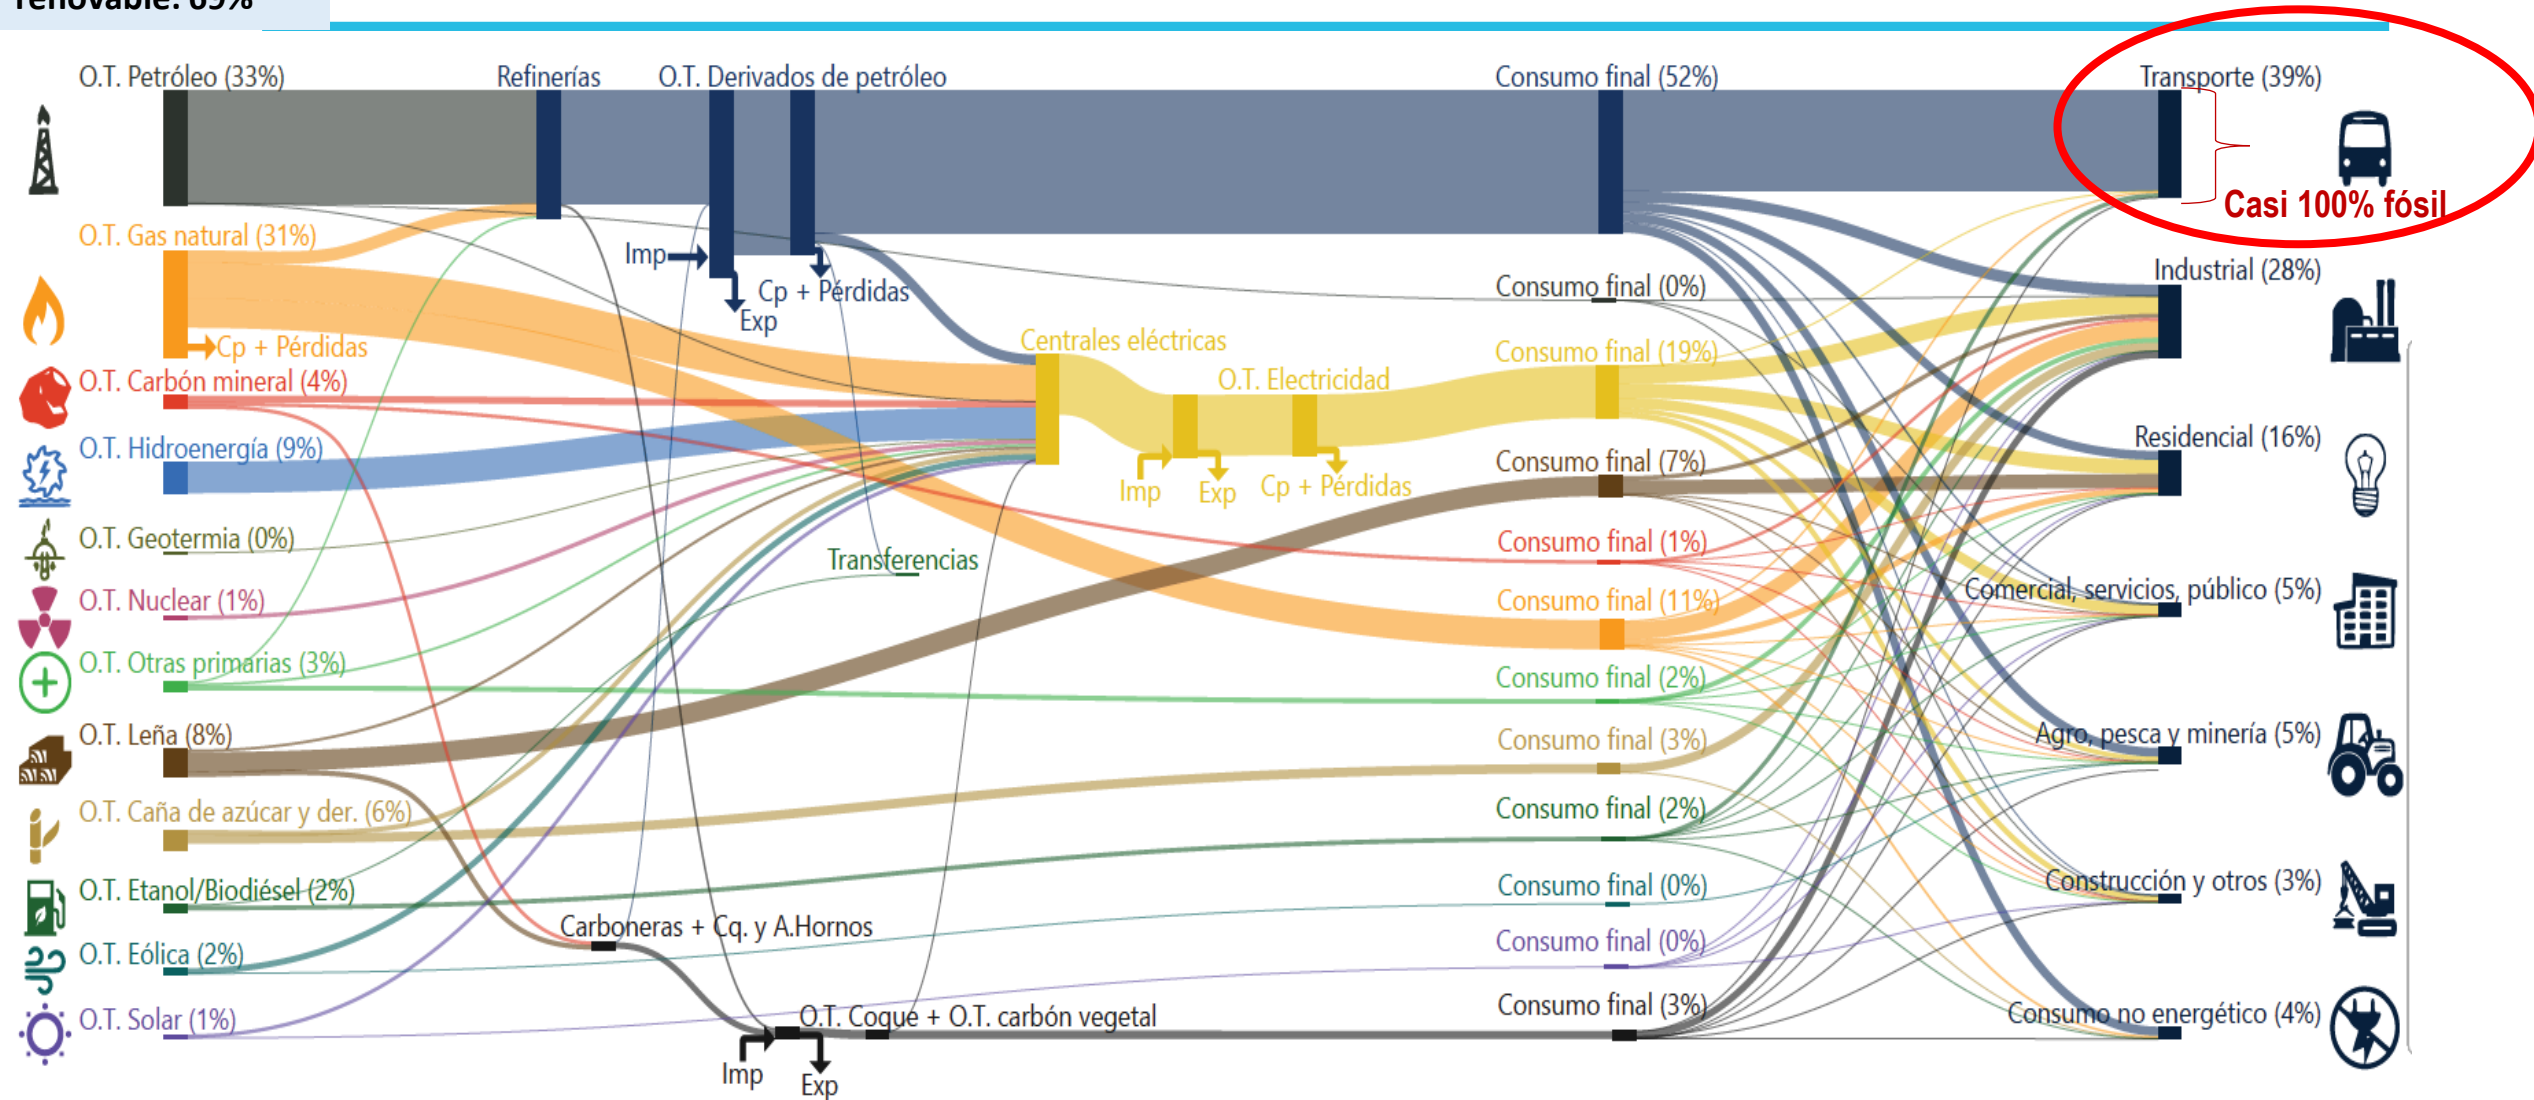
renovable: 69%

O.T. Petróleo (33%)
Refinerías
O.T. Derivados de petróleo
Consumo final (52%)
Transporte (39%)
Casi 100% fósil
O.T. Gas natural (31%)
Imp
Cp + Pérdidas
Exp
Consumo final (0%)
Industrial (28%)
Cp + Pérdidas
Centrales eléctricas
Consumo final (19%)
O.T. Carbón mineral (4%)
O.T. Electricidad
O.T. Hidroenergía (9%)
Residencial (16%)
Consumo final (7%)
Imp
Exp
Cp + Pérdidas
O.T. Geotermia (0%)
Consumo final (1%)
Transferencias
Comercial, servicios, público (5%)
O.T. Nuclear (1%)
Consumo final (11%)
O.T. Otras primarias (3%)
Consumo final (2%)
O.T. Leña (8%)
Agro, pesca y minería (5%)
Consumo final (3%)
O.T. Caña de azúcar y der. (6%)
Consumo final (2%)
O.T. Etanol/Biodiésel (2%)
Consumo final (0%)
Construcción y otros (3%)
Carboneras + Cq. y A.Hornos
O.T. Eólica (2%)
Consumo final (0%)
Consumo final (3%)
Consumo no energético (4%)
O.T. Solar (1%)
O.T. Coque + O.T. carbón vegetal
Imp
Exp